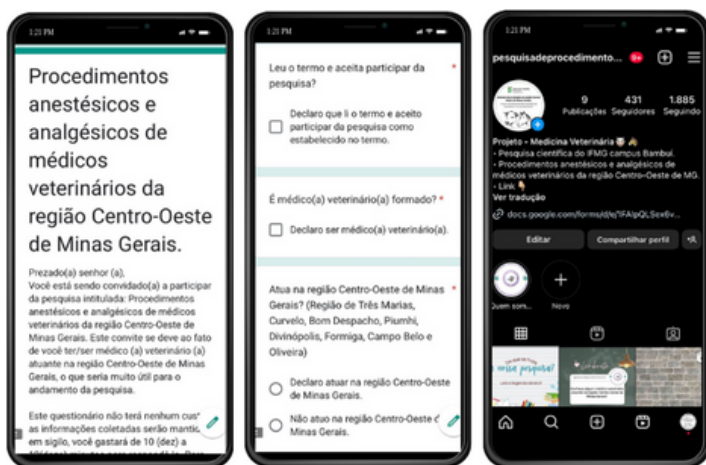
1:21 PM

Procedimentos anestésicos e analgésicos de médicos veterinários da região Centro-Oeste de Minas Gerais.

Prezado(a) senhor (a),
Você está sendo convidado(a) a participar da pesquisa intitulada: Procedimentos anestésicos e analgésicos de médicos veterinários da região Centro-Oeste de Minas Gerais. Este convite se deve ao fato de você ter/ser médico (a) veterinário (a) atuante na região Centro-Oeste de Minas Gerais, o que seria muito útil para o andamento da pesquisa.

Este questionário não terá nenhum cus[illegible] as informações coletadas serão mantid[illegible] em sigilo, você gastará de 10 (dez) a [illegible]

1:21 PM

Leu o termo e aceita participar da pesquisa? *

Declaro que li o termo e aceito participar da pesquisa como estabelecido no termo.

É médico(a) veterinário(a) formado? *

Declaro ser médico(a) veterinário(a).

Atua na região Centro-Oeste de Minas Gerais? (Região de Três Marias, Curvelo, Bom Despacho, Piumhi, Divinópolis, Formiga, Campo Belo e Oliveira) *

Declaro atuar na região Centro-Oeste de Minas Gerais.

Não atuo na região Centro-Oeste d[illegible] Minas Gerais.

1:21 PM

pesquisadeprocedimento... 9+

9 Publicações 431 Seguidores 1.885 Seguindo

Projeto - Medicina Veterinária
- Pesquisa científica do IFMG campus Bambuí.
- Procedimentos anestésicos e analgésicos de médicos veterinários da região Centro-Oeste de MG.
- Link
Ver tradução
docs.google.com/forms/d/e/1FAIpQLSex6v...

Editar Compartilhar perfil

Quem som... Novo

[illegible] nossa pesquisa?